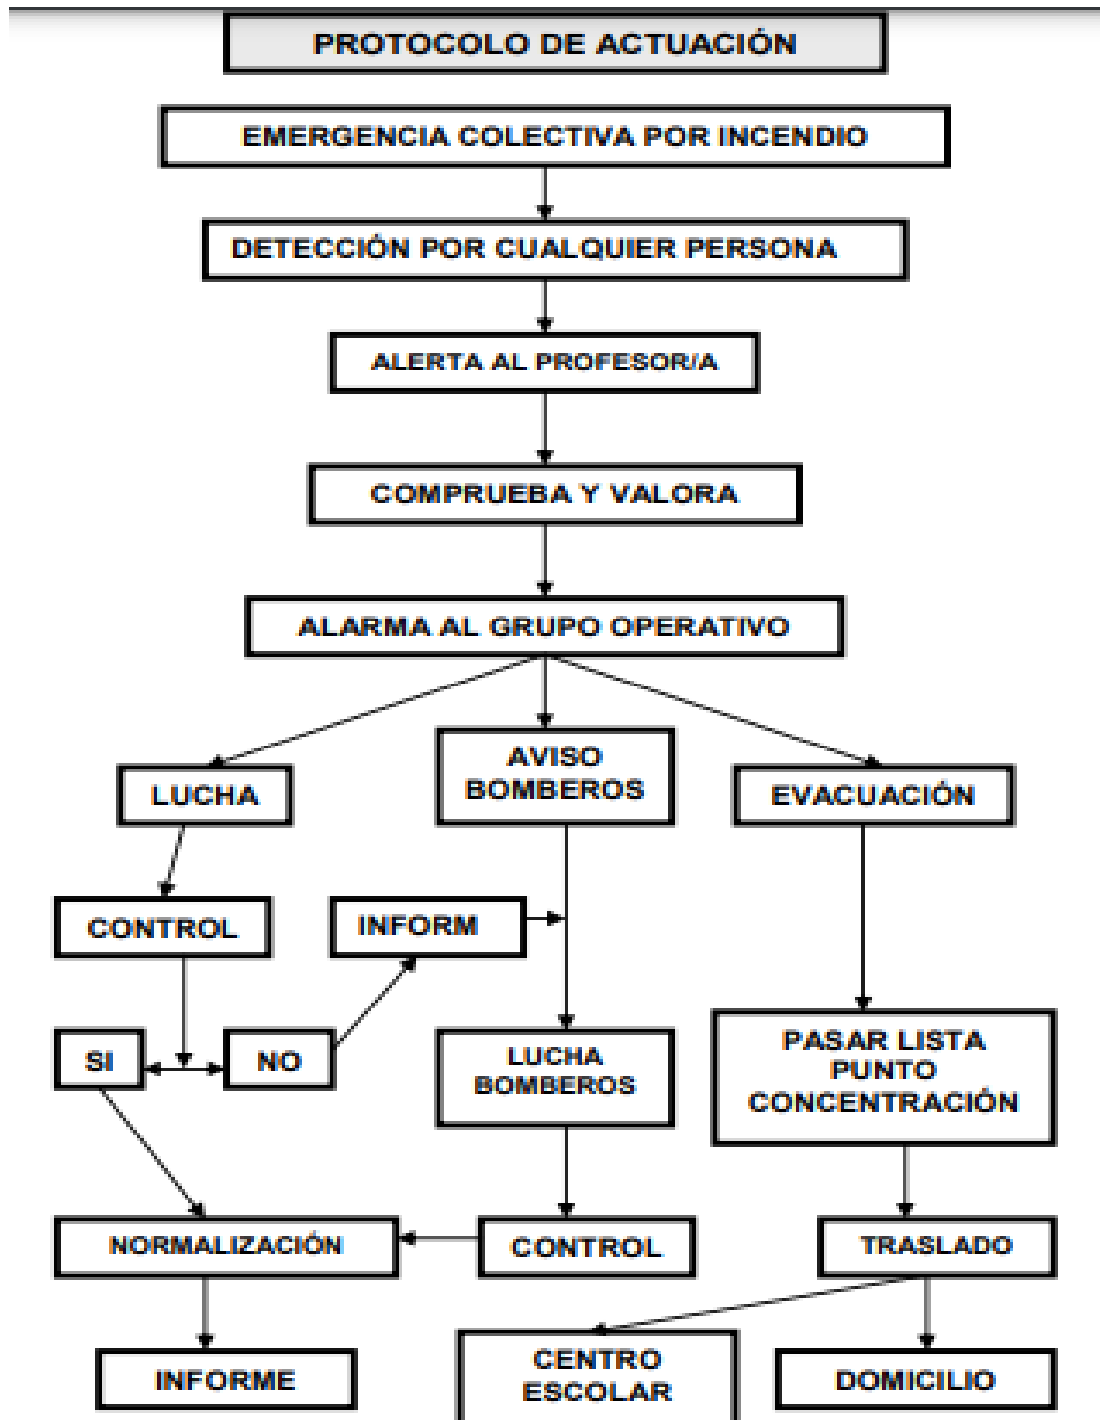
PROTOCOLO DE ACTUACIÓN

EMERGENCIA COLECTIVA POR INCENDIO

DETECCIÓN POR CUALQUIER PERSONA

ALERTA AL PROFESOR/A

COMPRUEBA Y VALORA

ALARMA AL GRUPO OPERATIVO

LUCHA

AVISO BOMBEROS

EVACUACIÓN

CONTROL

INFORM

SI

NO

LUCHA BOMBEROS

PASAR LISTA PUNTO CONCENTRACIÓN

NORMALIZACIÓN

CONTROL

TRASLADO

INFORME

CENTRO ESCOLAR

DOMICILIO